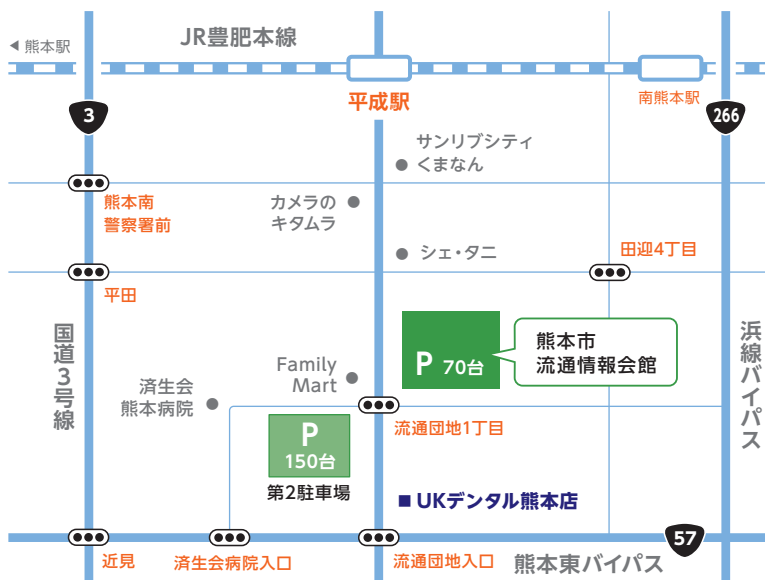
◀ 熊本駅

JR豊肥本線

平成駅

南熊本駅

3

266

サンリブシティ
くまなん

カメラの
キタムラ

熊本南
警察署前

シェ・タニ

田迎4丁目

平田

国道3号線

P 70台

熊本市
流通情報会館

浜線バイパス

Family
Mart

済生会
熊本病院

流通団地1丁目

P
150台

第2駐車場

■ UKデンタル熊本店

57

近見

済生会病院入口

流通団地入口

熊本東バイパス